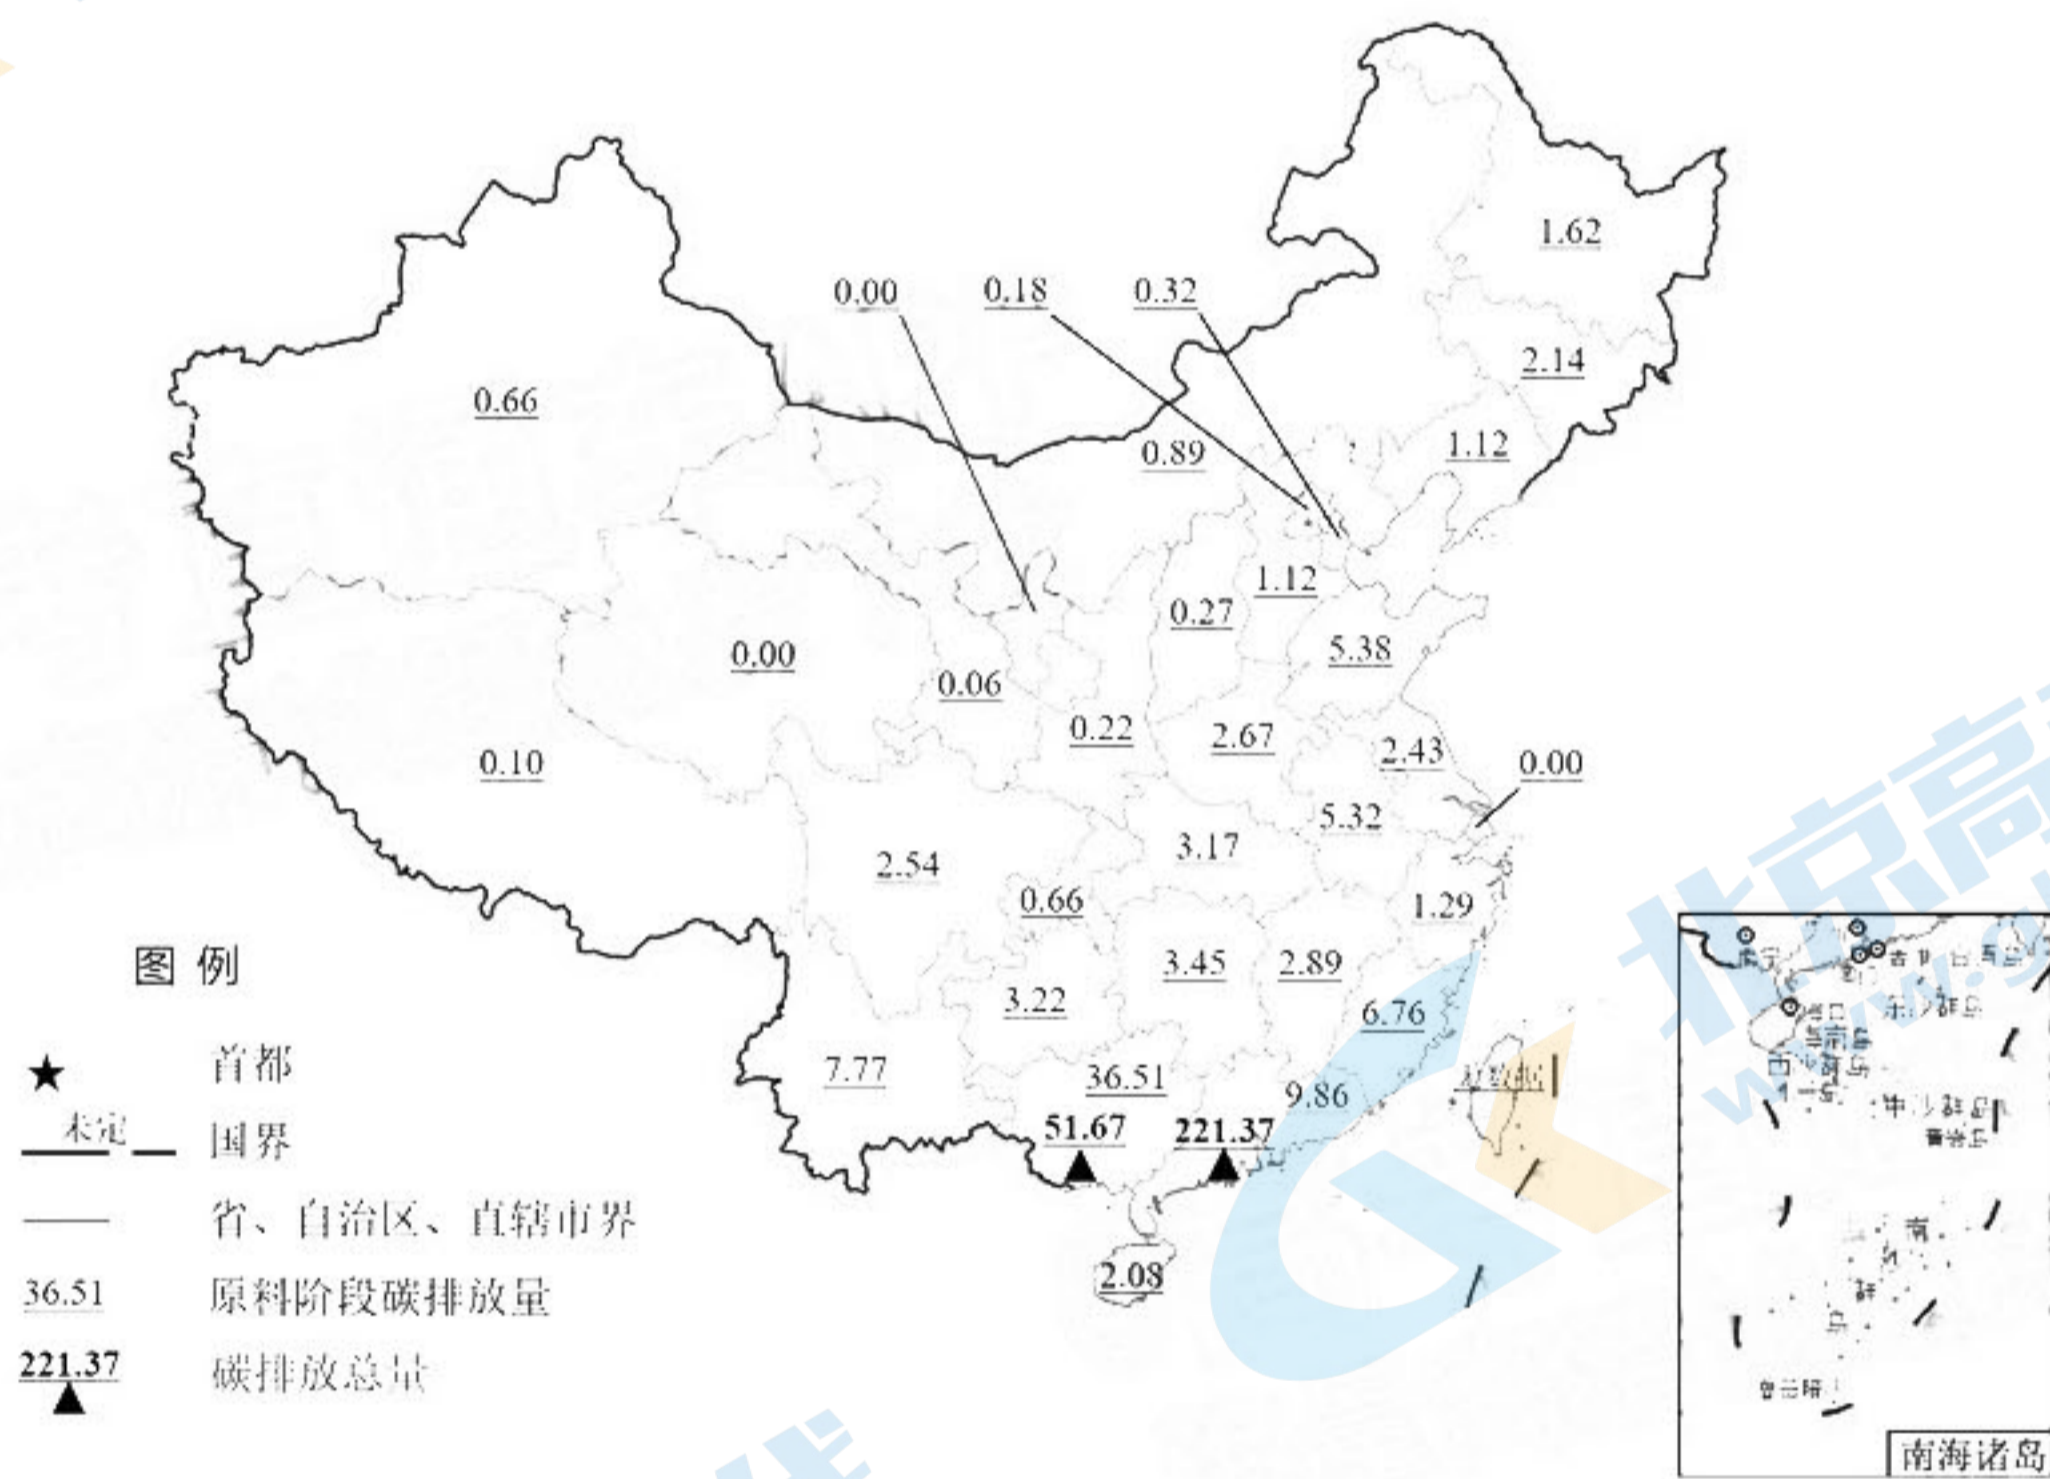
0.00
0.18
0.32
1.62
2.14
0.66
1.12
0.89
1.12
0.27
5.38
0.00
0.06
0.22
2.67
2.43
0.00
0.10
5.32
3.17
2.54
0.66
1.29
3.45
2.89
3.22
6.76
7.77
36.51
9.86
51.67
221.37
2.08
台湾省

图例
首都
未定 国界
省、自治区、直辖市界
36.51 原料阶段碳排放量
221.37 碳排放总量

南宁
海口
东沙群岛
海南岛
西沙群岛
中沙群岛
黄岩岛
南沙群岛
曾母暗沙
南海诸岛